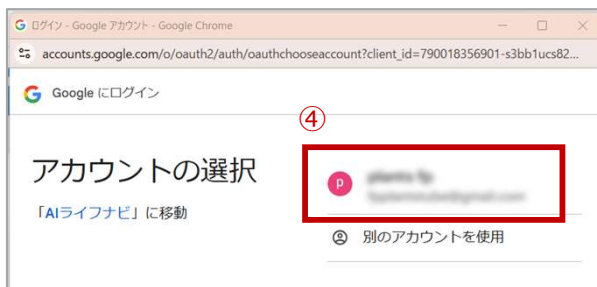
G ログイン - Google アカウント - Google Chrome

accounts.google.com/o/oauth2/auth/oauthchooseaccount?client_id=790018356901-s3bb1ucs82...

G Google にログイン

④

アカウントの選択

「AIライフナビ」に移動

p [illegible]
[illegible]

別のアカウントを使用